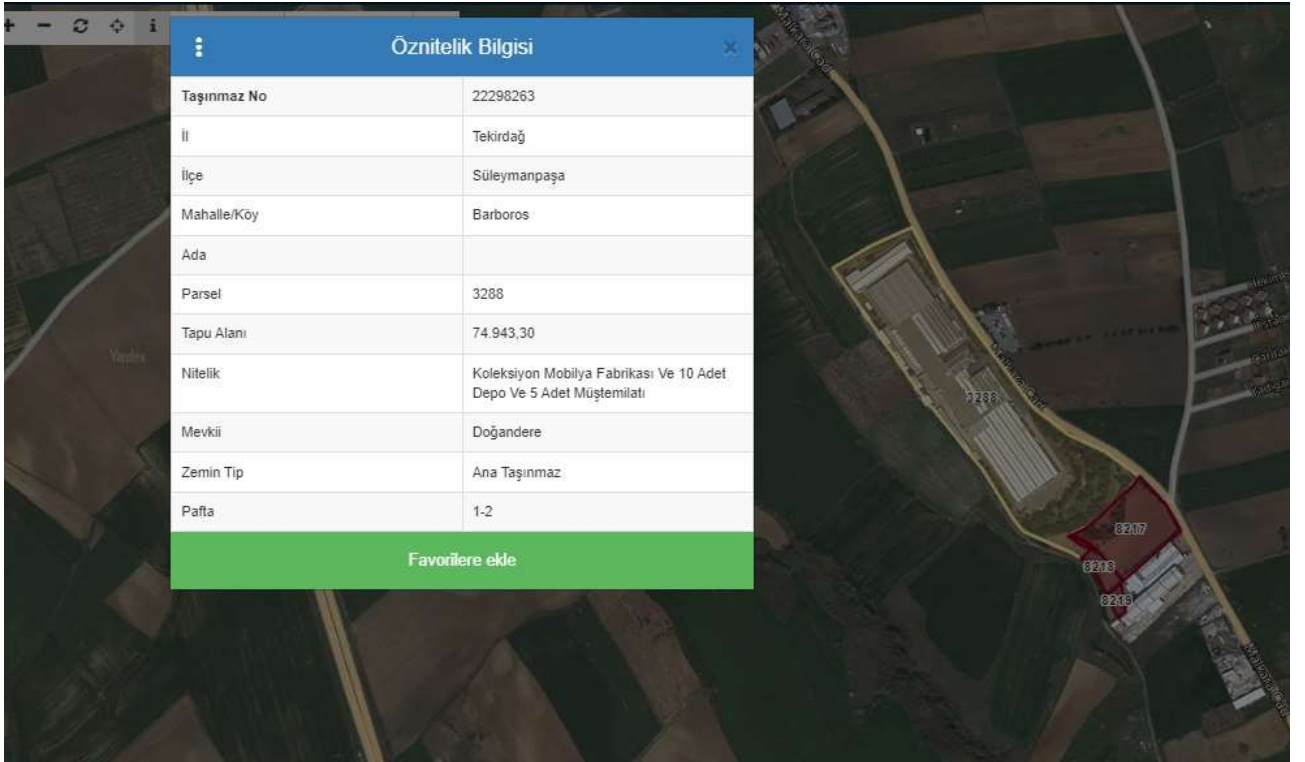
Öznitelik Bilgisi

| Taşınmaz No | 22298263 |
|---|---|
| İl | Tekirdağ |
| İlçe | Süleymanpaşa |
| Mahalle/Köy | Barboros |
| Ada | |
| Parsel | 3288 |
| Tapu Alanı | 74.943,30 |
| Nitelik | Koleksiyon Mobilya Fabrikası Ve 10 Adet Depo Ve 5 Adet Müştemilatı |
| Mevkii | Doğandere |
| Zemin Tip | Ana Taşınmaz |
| Pafta | 1-2 |

Favorilere ekle

3288
8217
8218
8219